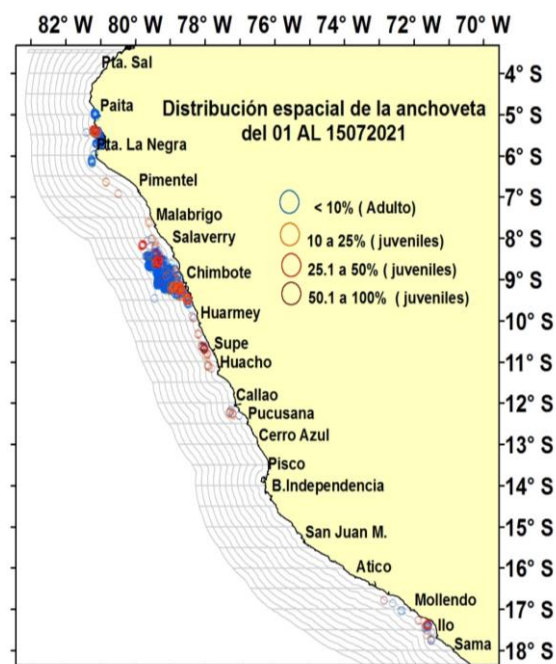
82° W 80° W 78° W 76° W 74° W 72° W 70° W

Distribución espacial de la anchoveta del 01 AL 15072021

< 10% ( Adulto)
10 a 25% ( juveniles)
25.1 a 50% ( juveniles)
50.1 a 100% ( juveniles)

Pta. Sal
Paita
Pta. La Negra
Pimentel
Malabrigo
Salaverry
Chimbote
Huarmey
Supe
Huacho
Callao
Pucusana
Cerro Azul
Pisco
B.Independencia
San Juan M.
Atico
Mollendo
Ilo
Sama

4° S
5° S
6° S
7° S
8° S
9° S
10° S
11° S
12° S
13° S
14° S
15° S
16° S
17° S
18° S